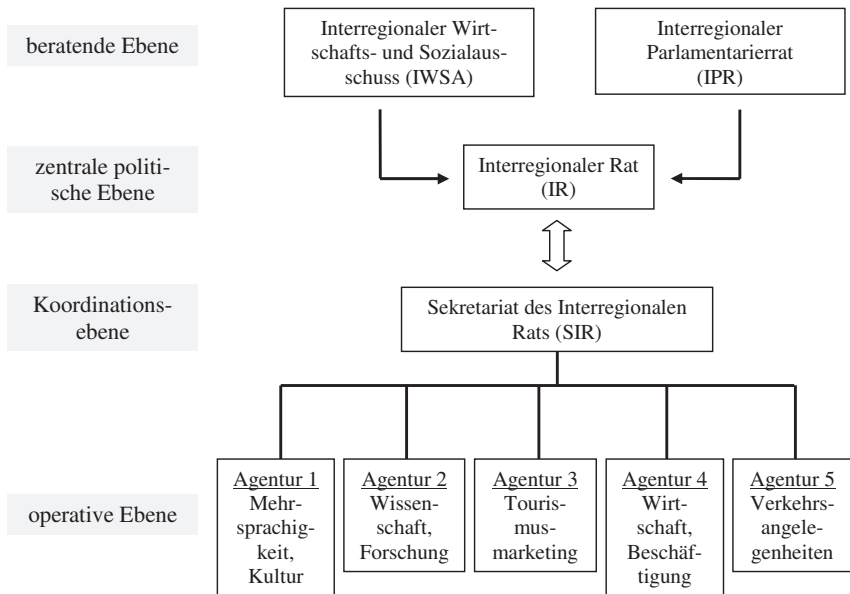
beratende Ebene

Interregionaler Wirtschafts- und Sozialausschuss (IWSA)

Interregionaler Parlamentarierrat (IPR)

zentrale politische Ebene

Interregionaler Rat (IR)

Koordinationsebene

Sekretariat des Interregionalen Rats (SIR)

operative Ebene

Agentur 1
Mehrsprachigkeit, Kultur

Agentur 2
Wissenschaft, Forschung

Agentur 3
Tourismusmarketing

Agentur 4
Wirtschaft, Beschäftigung

Agentur 5
Verkehrsangelegenheiten